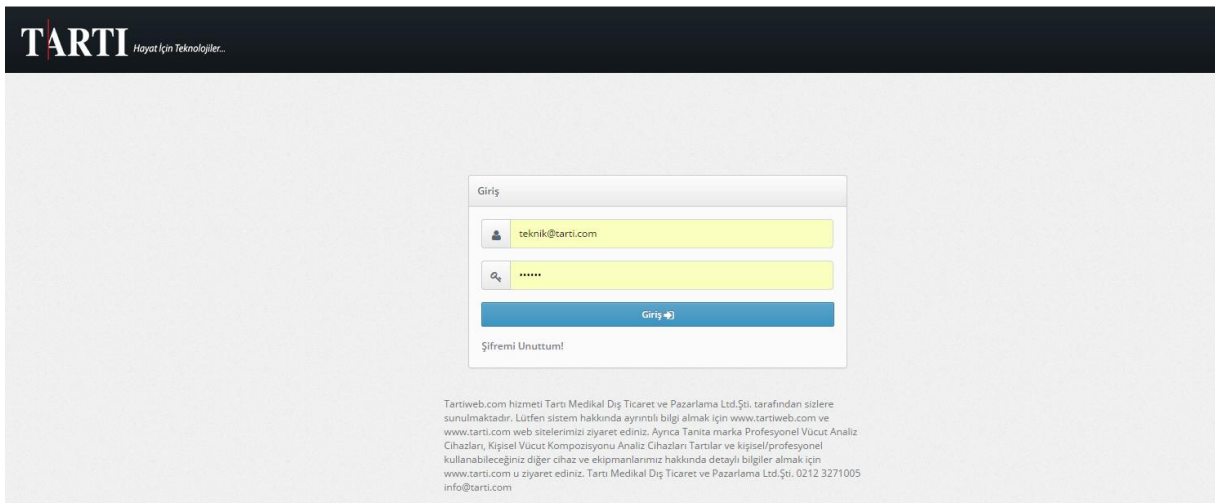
TARTI Hayat İçin Teknolojiler...

Giriş

teknik@tarti.com

••••••

Giriş

Şifremi Unuttum!

Tartiweb.com hizmeti Tartı Medikal Dış Ticaret ve Pazarlama Ltd.Şti. tarafından sizlere sunulmaktadır. Lütfen sistem hakkında ayrıntılı bilgi almak için www.tartiweb.com ve www.tarti.com web sitelerimizi ziyaret ediniz. Ayrıca Tanita marka Profesyonel Vücut Analiz Cihazları, Kişisel Vücut Kompozisyonu Analiz Cihazları Tartılar ve kişisel/profesyonel kullanabileceğiniz diğer cihaz ve ekipmanlarımız hakkında detaylı bilgiler almak için www.tarti.com u ziyaret ediniz. Tartı Medikal Dış Ticaret ve Pazarlama Ltd.Şti. 0212 3271005 info@tarti.com